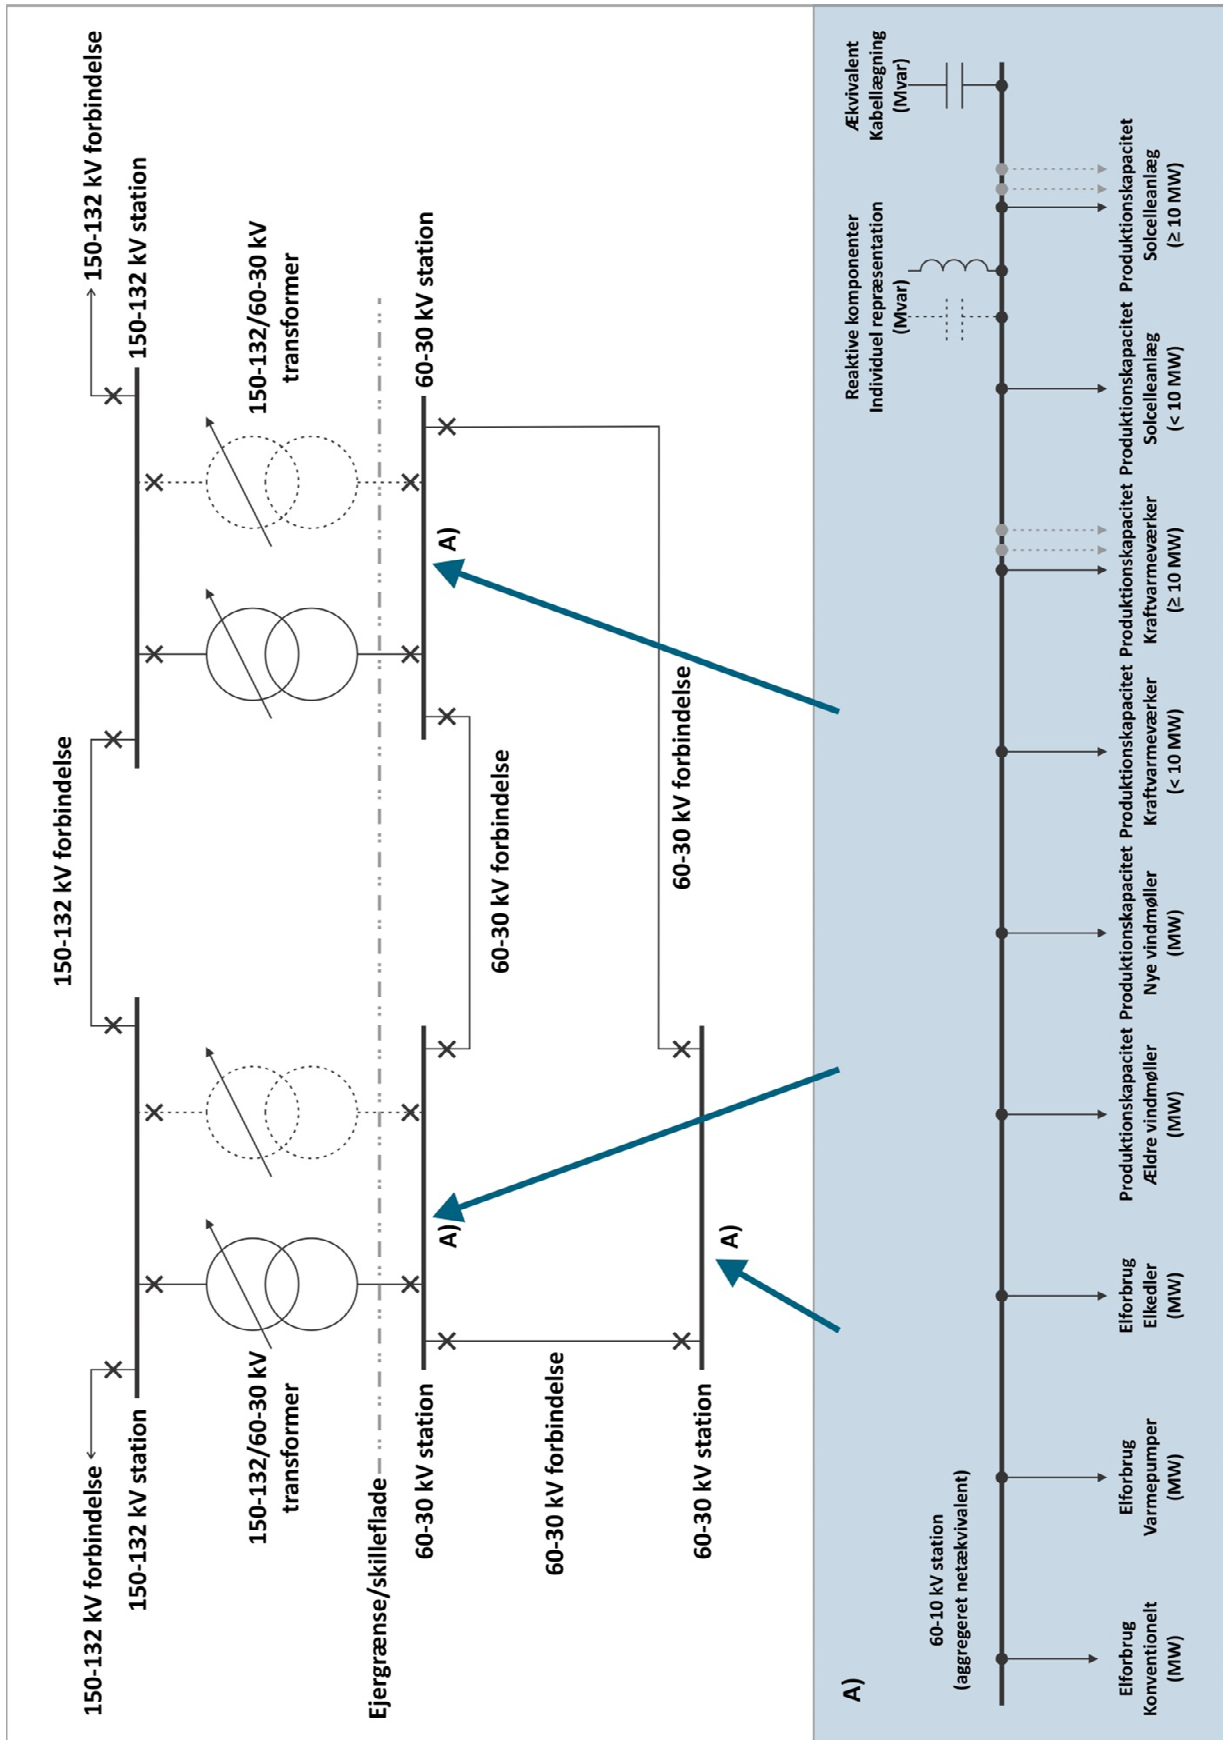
150-132 kV forbindelse
150-132 kV station
150-132 kV forbindelse
150-132 kV station
150-132/60-30 kV transformer
150-132/60-30 kV transformer
150-132 kV forbindelse
150-132 kV station
Ejergrænse/skilleflade
60-30 kV station
60-30 kV station
A)
A)
60-30 kV forbindelse
60-30 kV forbindelse
60-30 kV forbindelse
60-30 kV station
A)

A)
60-10 kV station
(aggregeret netækvivalent)
Elforbrug
Konventionelt
(MW)
Elforbrug
Varmepumper
(MW)
Elforbrug
Elkedler
(MW)
Produktionskapacitet
Ældre vindmøller
(MW)
Produktionskapacitet
Nye vindmøller
(MW)
Produktionskapacitet
Kraftvarmeværker
(< 10 MW)
Produktionskapacitet
Kraftvarmeværker
(≥ 10 MW)
Produktionskapacitet
Solcelleanlæg
(< 10 MW)
Reaktive komponenter
Individuel repræsentation
(Mvar)
Produktionskapacitet
Solcelleanlæg
(≥ 10 MW)
Ækvivalent
Kabellægning
(Mvar)